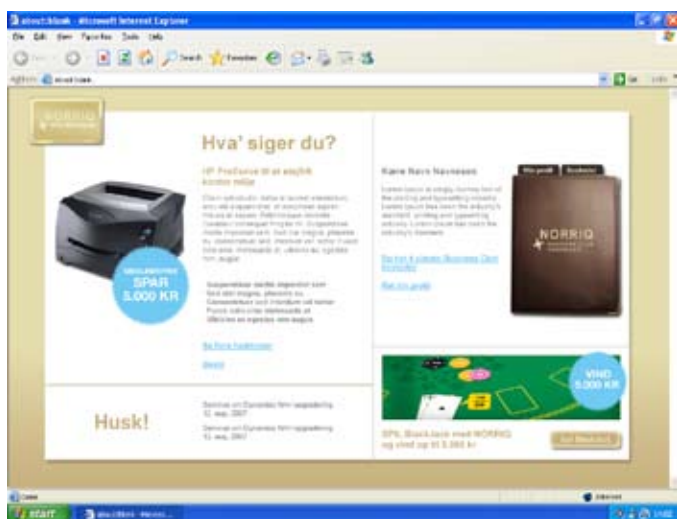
about:blank - Microsoft Internet Explorer

File Edit View Favorites Tools Help

Search Favorites

Address about:blank

Go Links

NORRIQ

Hva' siger du?

HP ProService til at ensfikt kontor miljø

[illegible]

SPAR 5.000 KR

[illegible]

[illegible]

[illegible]

Kære Navn Navnesen

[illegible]

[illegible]

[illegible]

NORRIQ

VIND 5.000 KR

SPIL Black Jack med NORRIQ og vind op til 5.000 kr

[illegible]

Husk!

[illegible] 12. aug. 2007

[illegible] 12. aug. 2007

Done

Internet

start

about:blank - Micros...